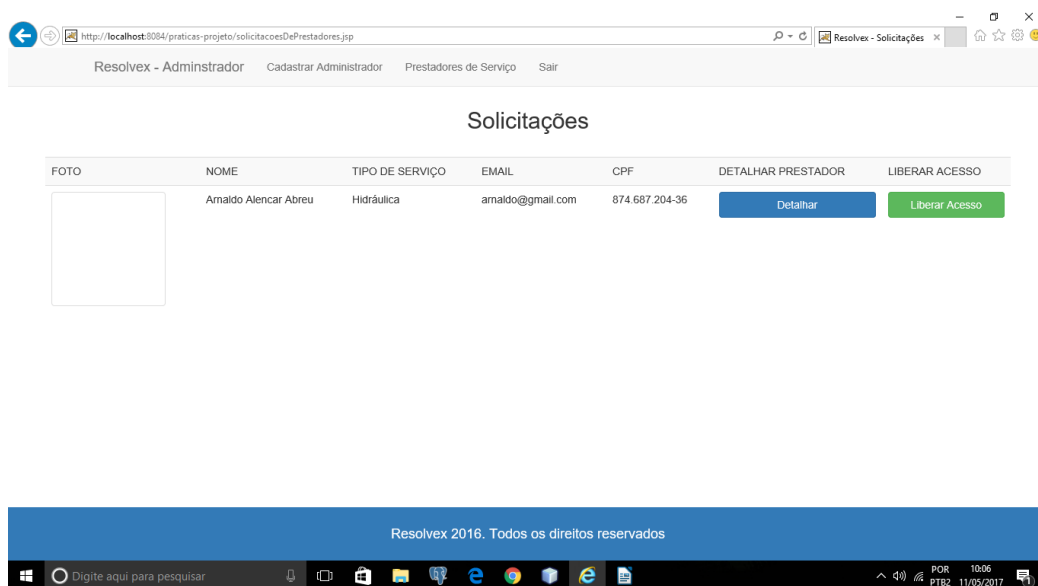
http://localhost:8084/praticas-projeto/solicitacoesDePrestadores.jsp

Resolvex - Solicitações ×

Resolvex - Adminstrador Cadastrar Administrador Prestadores de Serviço Sair

Solicitações

| FOTO | NOME | TIPO DE SERVIÇO | EMAIL | CPF | DETALHAR PRESTADOR | LIBERAR ACESSO |
|---|---|---|---|---|---|---|
| | Arnaldo Alencar Abreu | Hidráulica | arnaldo@gmail.com | 874.687.204-36 | Detalhar | Liberar Acesso |

Resolvex 2016. Todos os direitos reservados

Digite aqui para pesquisar

POR PTB2 10:06 11/05/2017